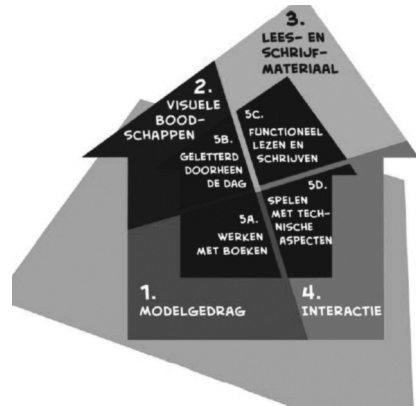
3.
LEES- EN SCHRIJF-MATERIAAL

2.
VISUELE BOOD-SCHAPPEN

5C.
FUNCTIONEEL LEZEN EN SCHRIJVEN

5B.
GELETTERD DOORHEEN DE DAG

5D.
SPELEN MET TECH-NISCHE ASPECTEN

5A.
WERKEN MET BOEKEN

1.
MODELGEDRAG

4.
INTERACTIE